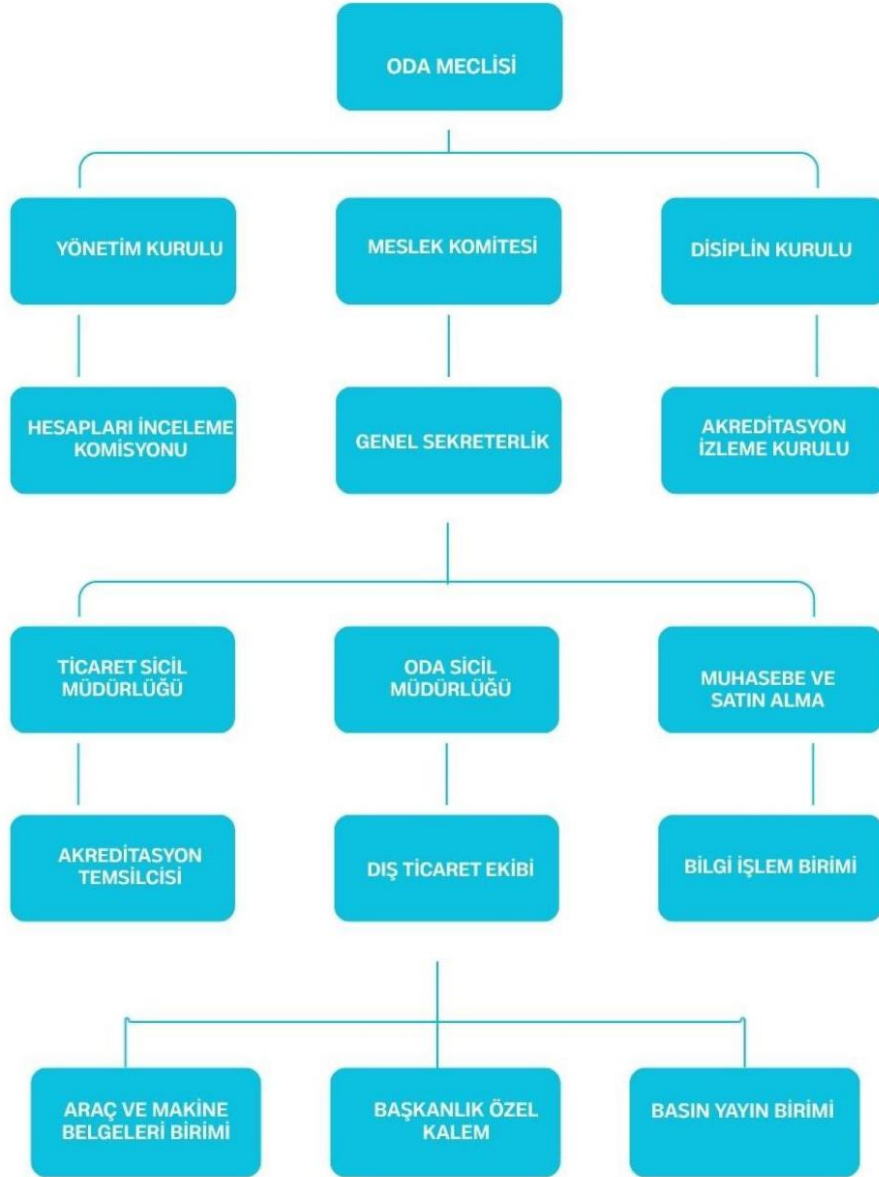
ODA MECLİSİ

YÖNETİM KURULU

MESLEK KOMİTESİ

DİSİPLİN KURULU

HESAPLARI İNCELEME KOMİSYONU

GENEL SEKRETERLİK

AKREDİTASYON İZLEME KURULU

TİCARET SİCİL MÜDÜRLÜĞÜ

ODA SİCİL MÜDÜRLÜĞÜ

MUHASEBE VE SATIN ALMA

AKREDİTASYON TEMSİLCİSİ

DIŞ TİCARET EKİBİ

BİLGİ İŞLEM BİRİMİ

ARAÇ VE MAKİNE BELGELERİ BİRİMİ

BAŞKANLIK ÖZEL KALEM

BASIN YAYIN BİRİMİ